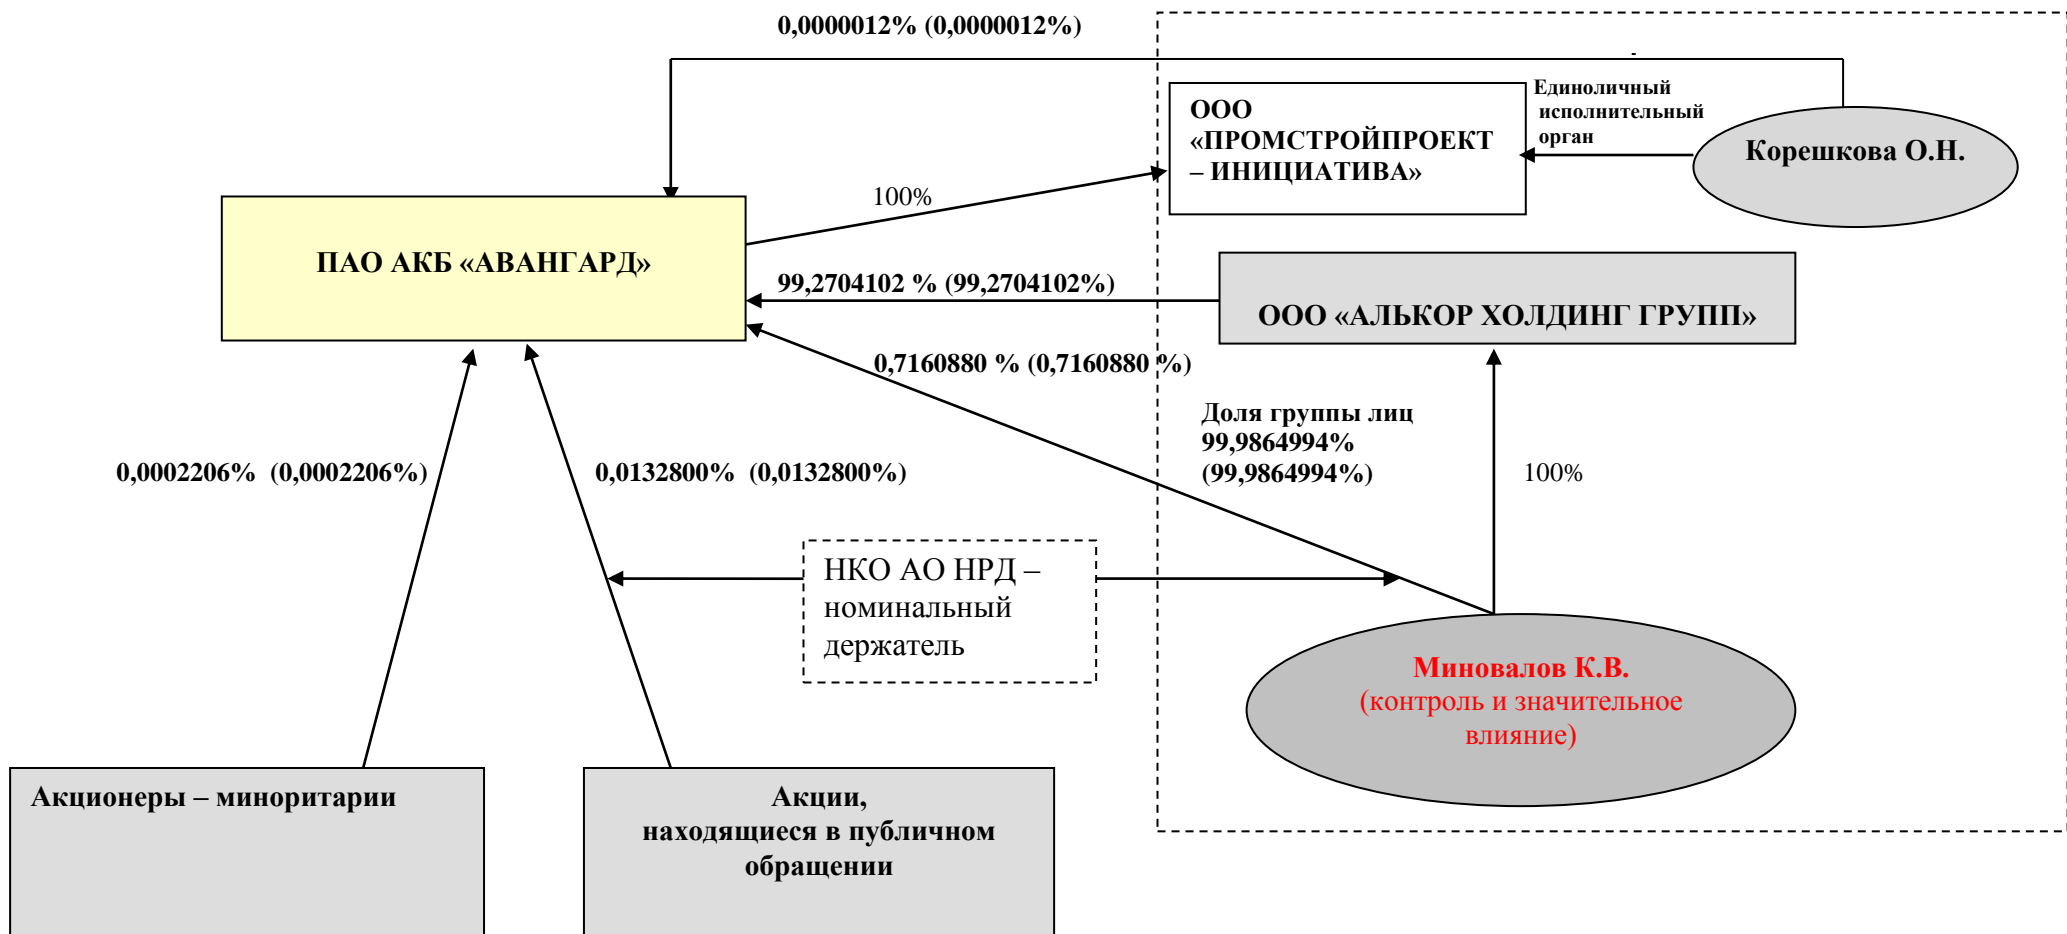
0,0000012% (0,0000012%)

ООО «ПРОМСТРОЙПРОЕКТ – ИНИЦИАТИВА»

Единоличный исполнительный орган

Корешкова О.Н.

100%

ПАО АКБ «АВАНГАРД»

99,2704102 % (99,2704102%)

ООО «АЛЬКОР ХОЛДИНГ ГРУПП»

0,7160880 % (0,7160880 %)

Доля группы лиц 99,9864994% (99,9864994%)

100%

0,0002206% (0,0002206%)

0,0132800% (0,0132800%)

НКО АО НРД – номинальный держатель

Миновалов К.В. (контроль и значительное влияние)

Акционеры – миноритарии

Акции, находящиеся в публичном обращении